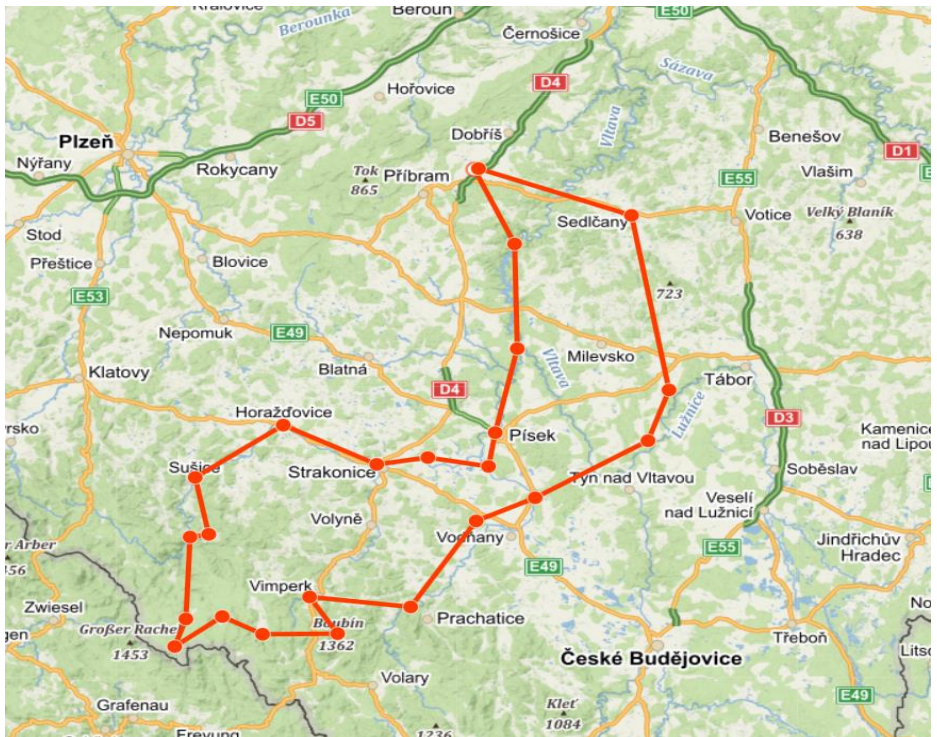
Králové
Berounka
Beroun
E50
Černošice
Sázava
D4
Hořovice
E50
D5
Plzeň
Dobříš
Vltava
Benešov
D1
Nýřany
Rokycany
Tok
865
Příbram
E55
Vlašim
Sedlčany
Votice
Velký Blaník
638
Stod
Přeštice
Blovice
723
E53
Nepomuk
E49
Vltava
Milevsko
Klatovy
Blatná
D4
Tábor
Lužnice
Horažďovice
D3
rsko
Písek
Kamenice nad Lipou
Sušice
Strakonice
Týn nad Vltavou
Soběslav
Veselí nad Lužnicí
Volyně
Vodňany
r Arber
E55
Jindřichův Hradec
456
E49
Vimperk
Zwiesel
Großer Rachel
Boubín
Prachatice
No
gen
1362
Třeboň
1453
České Budějovice
Lits
Volary
E49
Grafenau
Kleť
1084
Freyung
1236